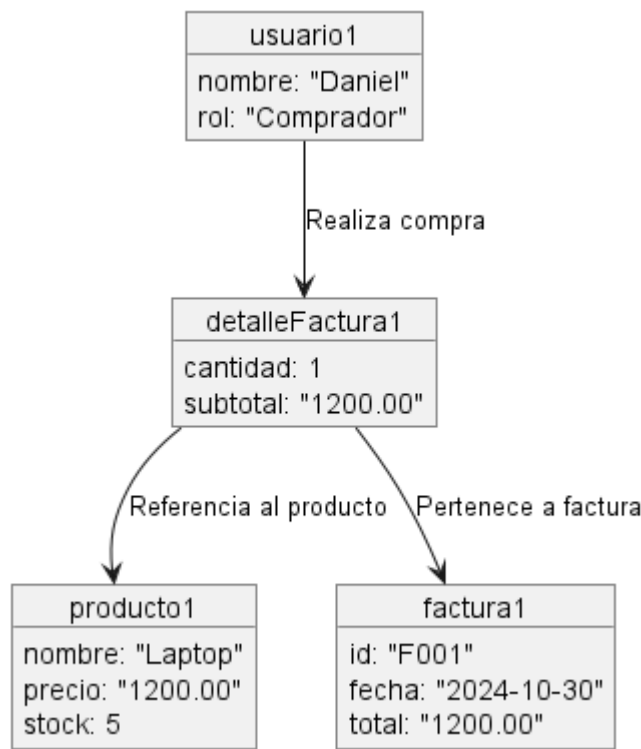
usuario1
nombre: "Daniel"
rol: "Comprador"

Realiza compra

detalleFactura1
cantidad: 1
subtotal: "1200.00"

Referencia al producto

Pertenece a factura

producto1
nombre: "Laptop"
precio: "1200.00"
stock: 5

factura1
id: "F001"
fecha: "2024-10-30"
total: "1200.00"